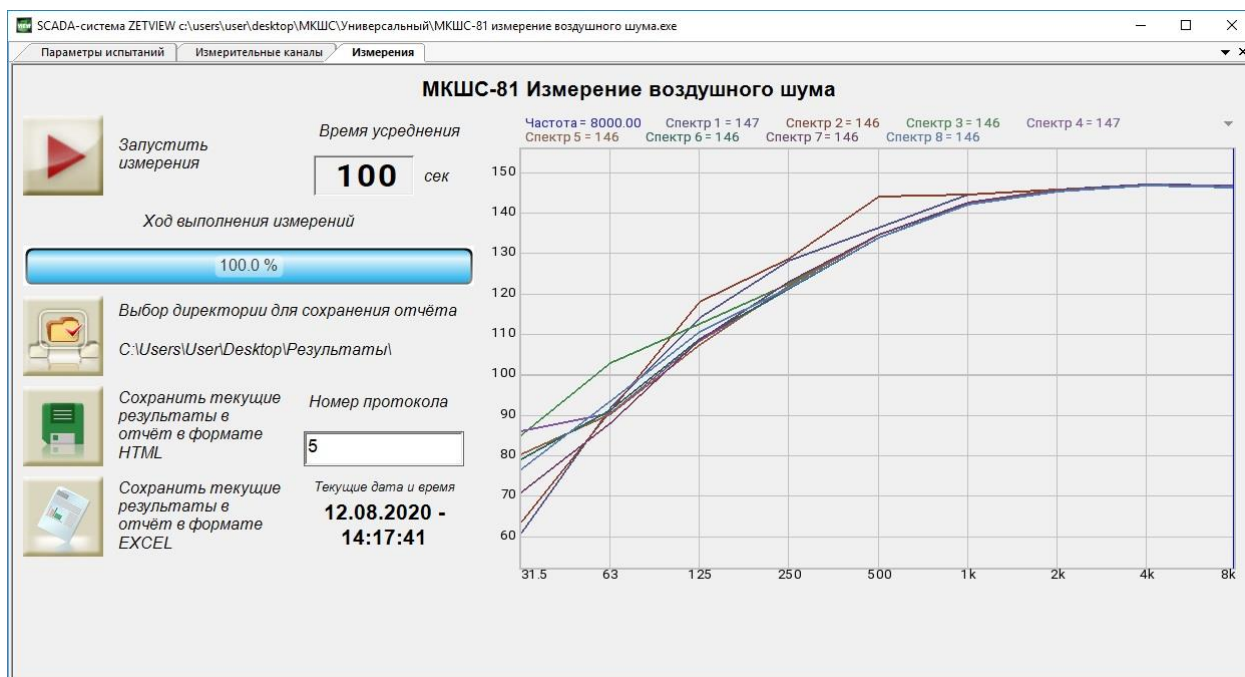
SCADA-система ZETVIEW c:\users\user\desktop\МКШС\Универсальный\МКШС-81 измерение воздушного шума.exe

Параметры испытаний | Измерительные каналы | Измерения

МКШС-81 Измерение воздушного шума

Запустить измерения

Время усреднения

100 сек

Ход выполнения измерений

100.0 %

Выбор директории для сохранения отчёта

C:\Users\User\Desktop\Результаты\

Сохранить текущие результаты в отчёт в формате HTML

Номер протокола

5

Сохранить текущие результаты в отчёт в формате EXCEL

Текущие дата и время

12.08.2020 - 14:17:41

Частота = 8000.00 Спектр 1 = 147 Спектр 2 = 146 Спектр 3 = 146 Спектр 4 = 147
Спектр 5 = 146 Спектр 6 = 146 Спектр 7 = 146 Спектр 8 = 146

150
140
130
120
110
100
90
80
70
60

31.5 63 125 250 500 1k 2k 4k 8k